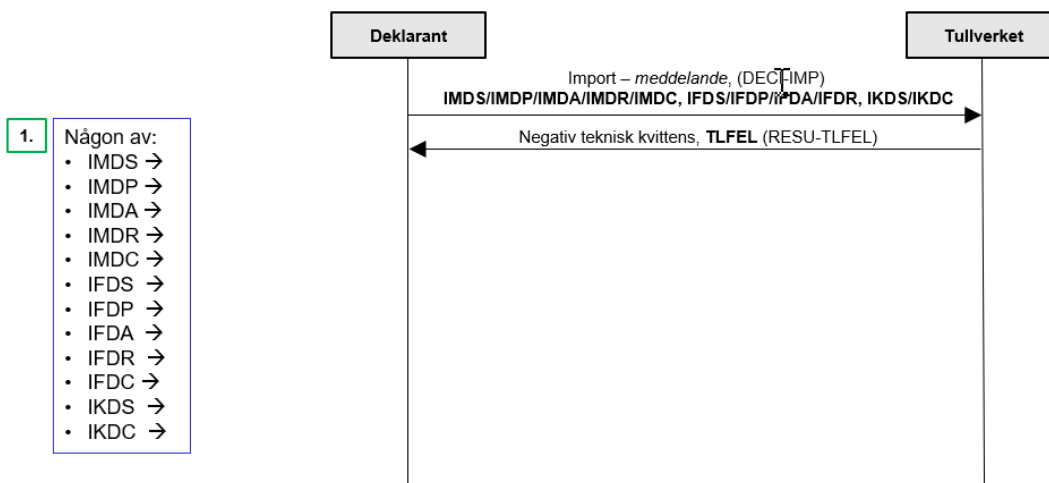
Deklarant

Tullverket

Import – *meddelande*, (DEC-IMP)
**IMDS/IMDP/IMDA/IMDR/IMDC, IFDS/IFDP/IFDA/IFDR, IKDS/IKDC**

Negativ teknisk kvittens, **TLFEL** (RESU-TLFEL)

1.

Någon av:
- IMDS →
- IMDP →
- IMDA →
- IMDR →
- IMDC →
- IFDS →
- IFDP →
- IFDA →
- IFDR →
- IFDC →
- IKDS →
- IKDC →